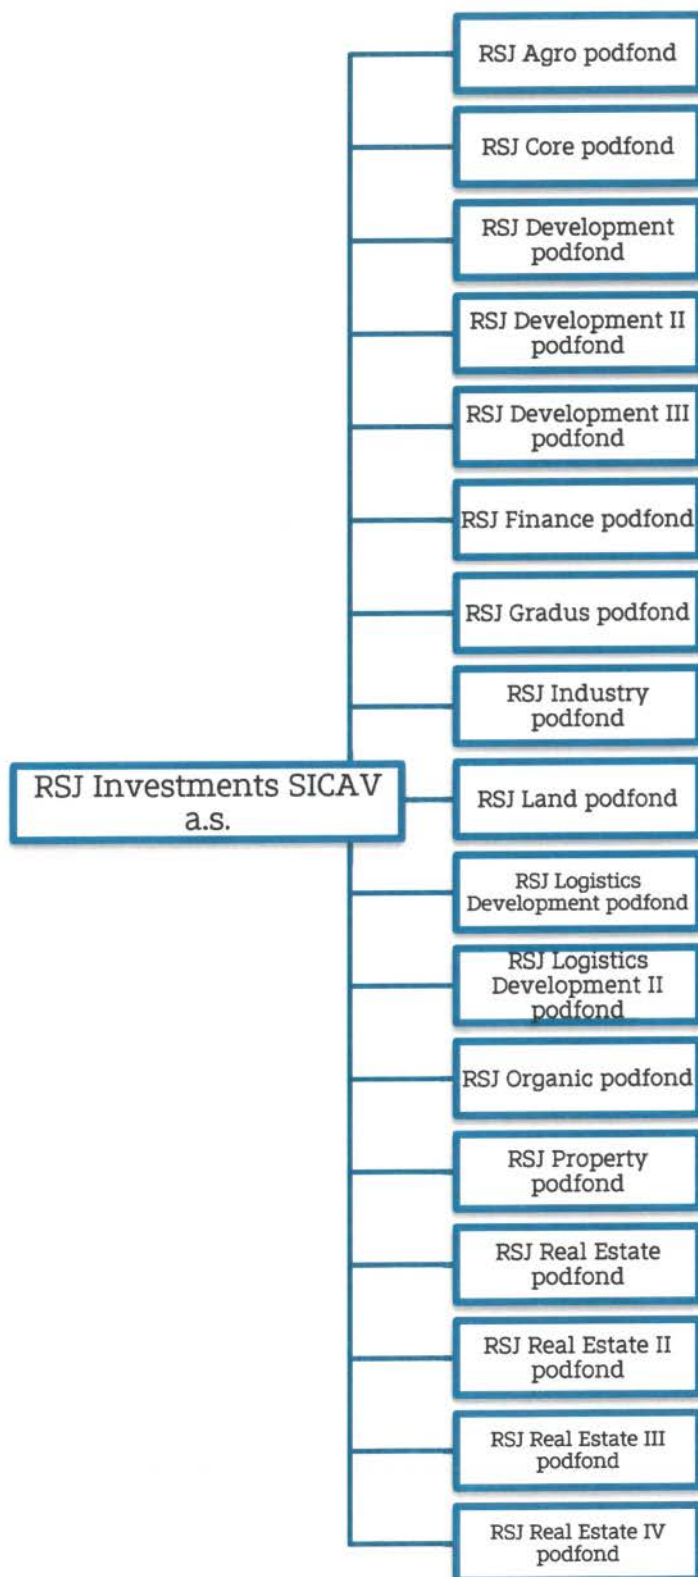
RSJ Investments SICAV a.s.

RSJ Agro podfond

RSJ Core podfond

RSJ Development podfond

RSJ Development II podfond

RSJ Development III podfond

RSJ Finance podfond

RSJ Gradus podfond

RSJ Industry podfond

RSJ Land podfond

RSJ Logistics Development podfond

RSJ Logistics Development II podfond

RSJ Organic podfond

RSJ Property podfond

RSJ Real Estate podfond

RSJ Real Estate II podfond

RSJ Real Estate III podfond

RSJ Real Estate IV podfond